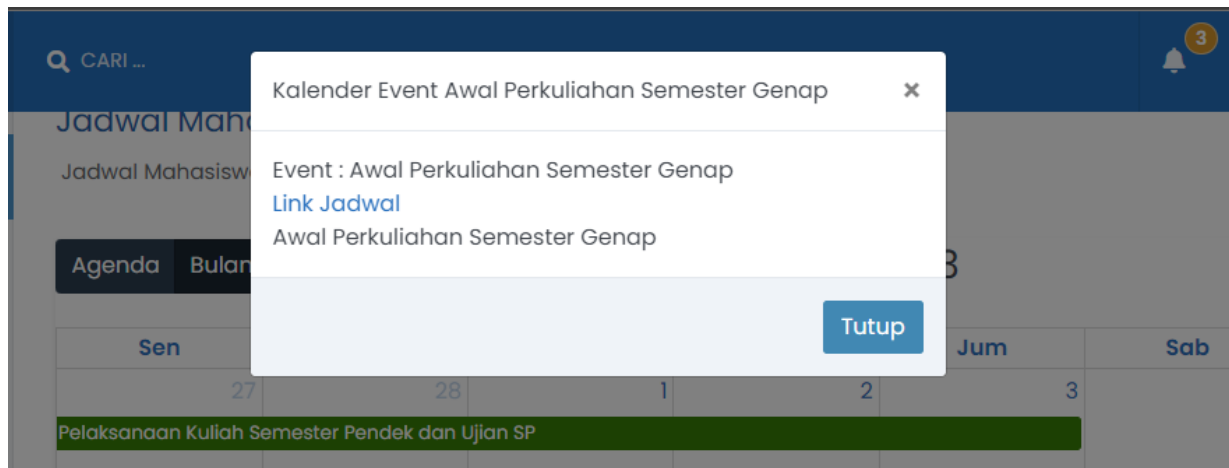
CARI ...

3

Jadwal Maha

Jadwal Mahasisw

Agenda
Bulan

8

Kalender Event Awal Perkuliahan Semester Genap ×

Event : Awal Perkuliahan Semester Genap
Link Jadwal
Awal Perkuliahan Semester Genap

Tutup

| Sen | | | | Jum | Sab |
|---|---|---|---|---|---|
| 27 | 28 | 1 | 2 | 3 | |

Pelaksanaan Kuliah Semester Pendek dan Ujian SP